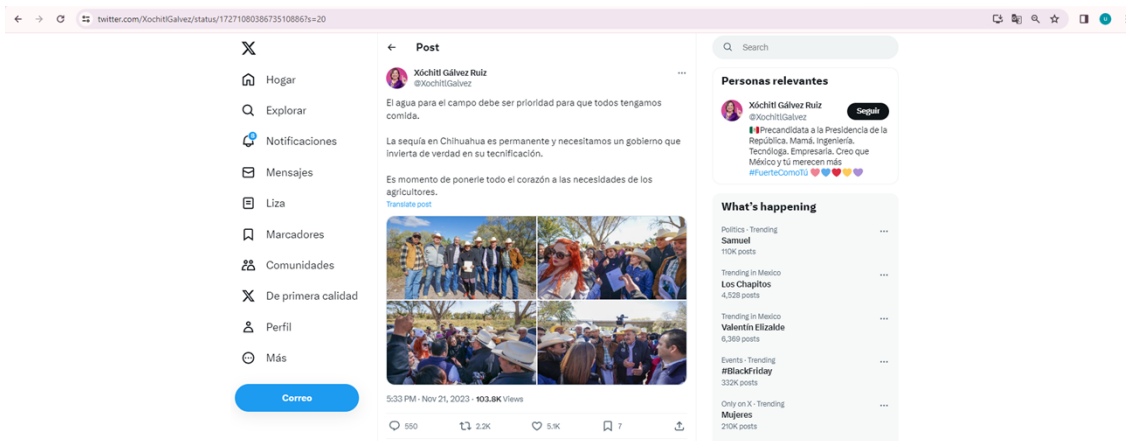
twitter.com/XochitlGalvez/status/1727108038673510886?s=20

Hogar
Explorar
Notificaciones
Mensajes
Liza
Marcadores
Comunidades
De primera calidad
Perfil
Más
Correo

Post

Xóchitl Gálvez Ruiz
@XochitlGalvez

El agua para el campo debe ser prioridad para que todos tengamos comida.

La sequía en Chihuahua es permanente y necesitamos un gobierno que invierta de verdad en su tecnificación.

Es momento de ponerle todo el corazón a las necesidades de los agricultores.

Translate post

5:33 PM · Nov 21, 2023 · 103.8K Views

550 2.2K 5.1K 7

Search

Personas relevantes

Xóchitl Gálvez Ruiz
@XochitlGalvez
Seguir
Precandidata a la Presidencia de la República. Mamá. Ingeniera. Tecnóloga. Empresaria. Creo que México y tú merecen más #FuerteComoTú

What's happening

Politics · Trending
Samuel
110K posts

Trending in Mexico
Los Chapitos
4,528 posts

Trending in Mexico
Valentín Elizalde
6,369 posts

Events · Trending
#BlackFriday
332K posts

Only on X · Trending
Mujeres
210K posts